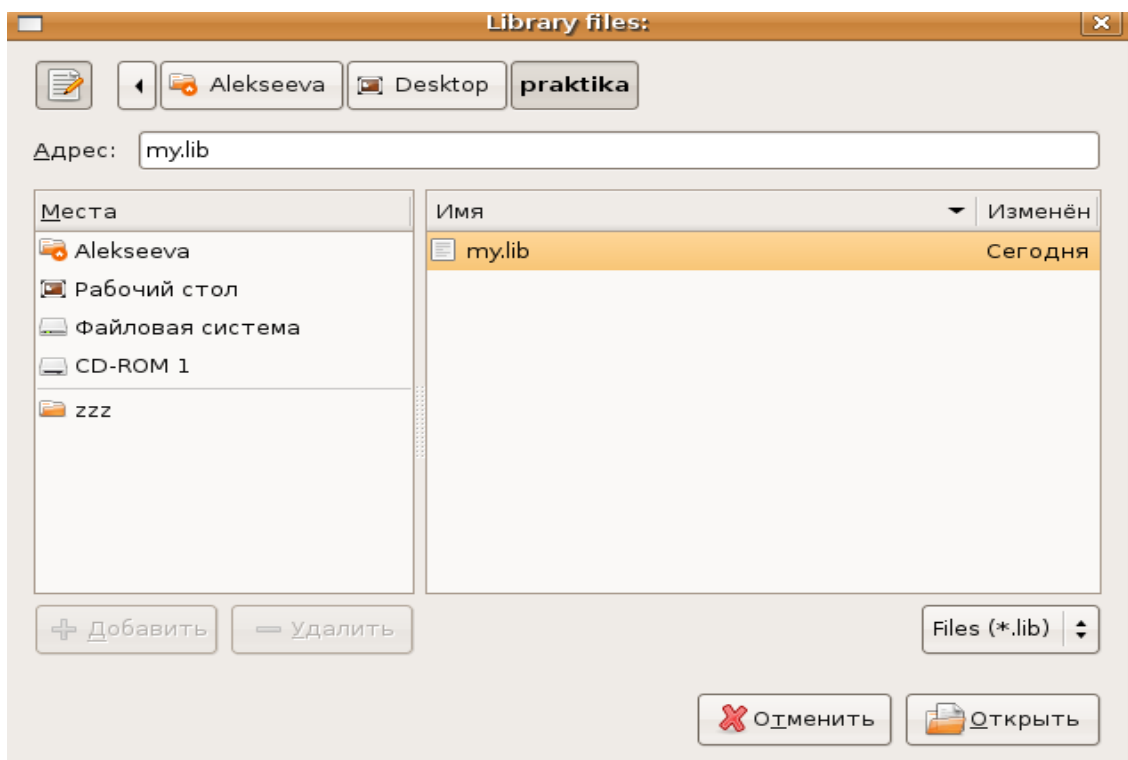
Library files:

Alekseeva
Desktop
praktika

Адрес: my.lib

Места
Alekseeva
Рабочий стол
Файловая система
CD-ROM 1
zzz

| Имя | Изменён |
|---|---|
| my.lib | Сегодня |

Добавить
Удалить

Files (*.lib)

Отменить
Открыть